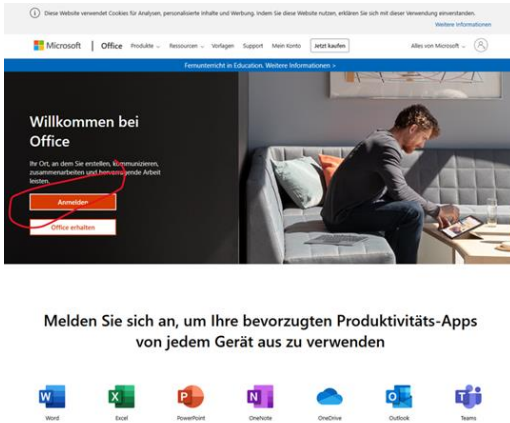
Diese Website verwendet Cookies für Analysen, personalisierte Inhalte und Werbung. Indem Sie diese Website nutzen, erklären Sie sich mit dieser Verwendung einverstanden.

Weitere Informationen

Microsoft | Office Produkte Ressourcen Vorlagen Support Mein Konto Jetzt kaufen Alles von Microsoft

Fernunterricht in Education. Weitere Informationen >

Willkommen bei Office

Ihr Ort, an dem Sie erstellen, kommunizieren, zusammenarbeiten und hervorragende Arbeit leisten.

Anmelden

Office erhalten

Melden Sie sich an, um Ihre bevorzugten Produktivitäts-Apps von jedem Gerät aus zu verwenden

Word Excel PowerPoint OneNote OneDrive Outlook Teams